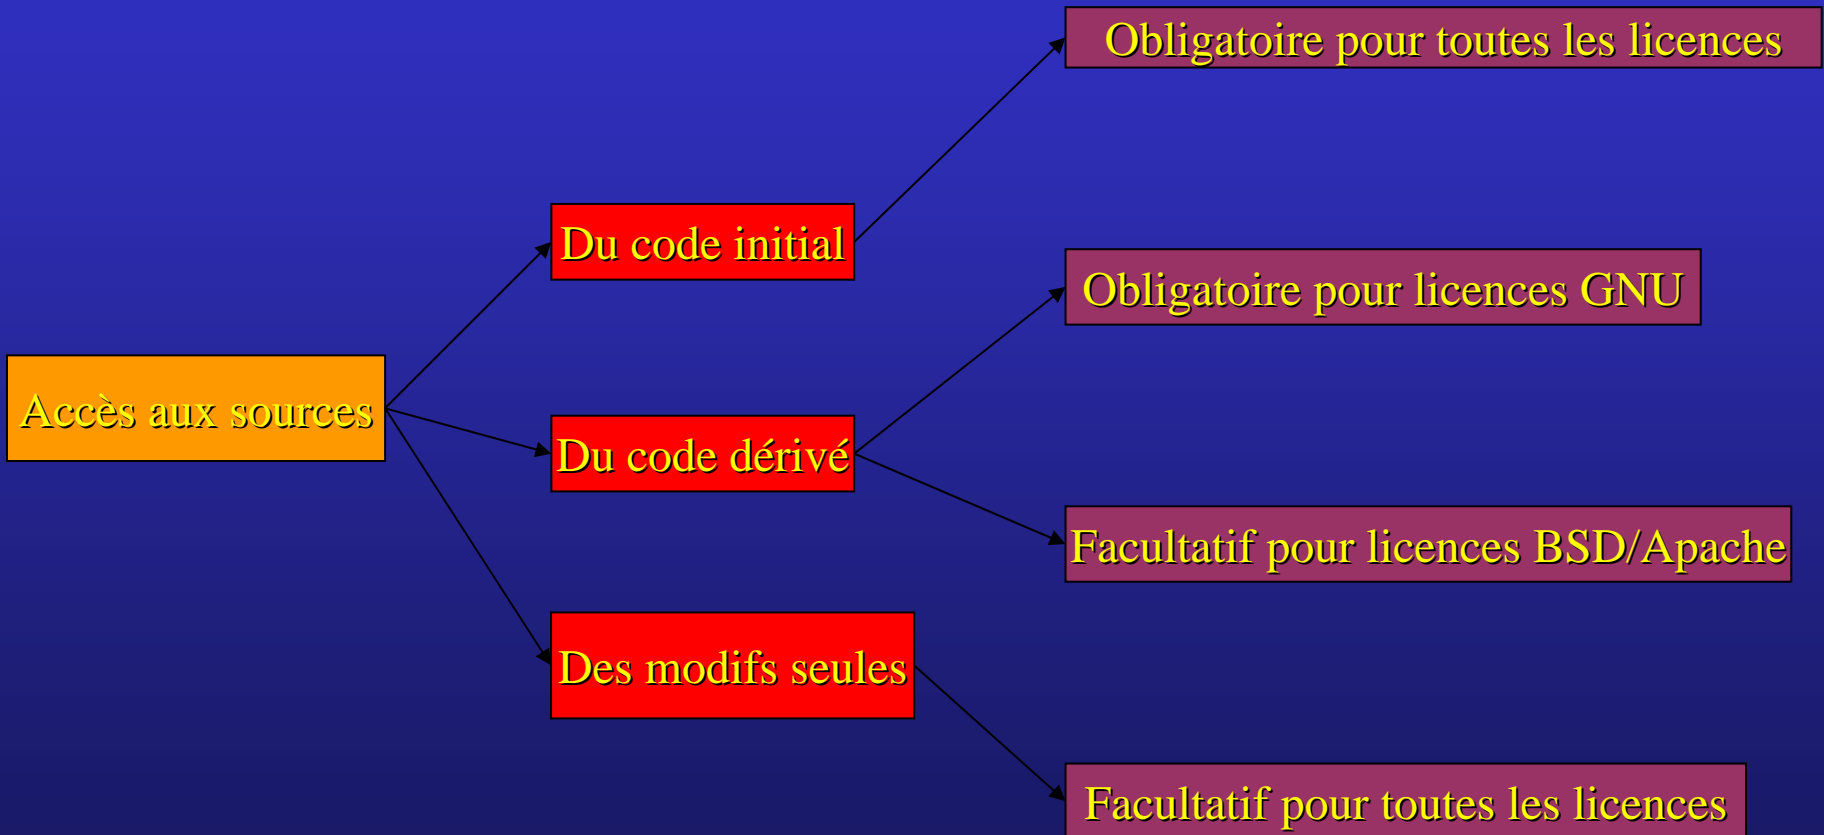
Accès aux sources

Du code initial

Du code dérivé

Des modifs seules

Obligatoire pour toutes les licences

Obligatoire pour licences GNU

Facultatif pour licences BSD/Apache

Facultatif pour toutes les licences